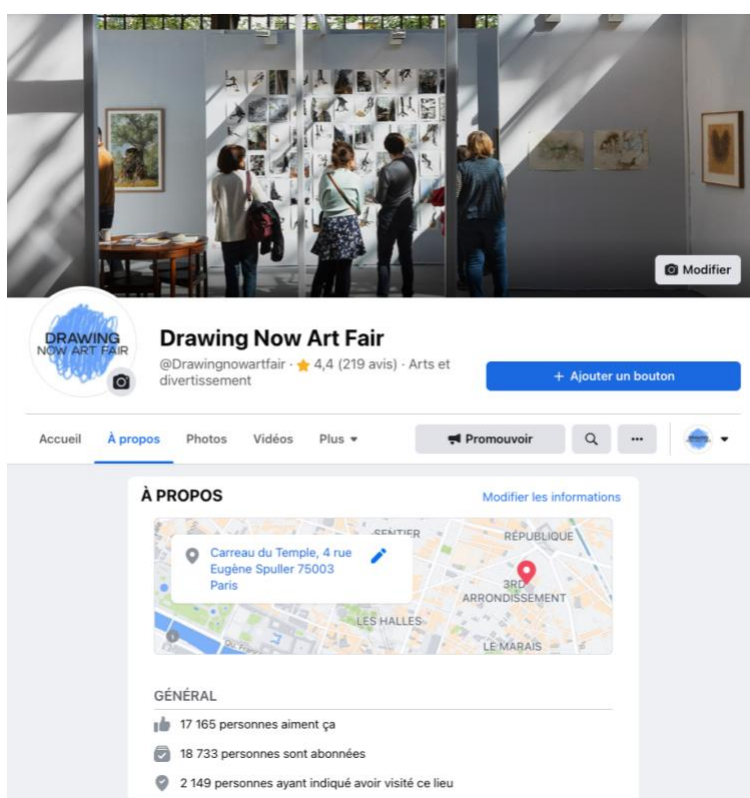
Modifier

DRAWING NOW ART FAIR

Drawing Now Art Fair
@Drawingnowartfair · ★ 4,4 (219 avis) · Arts et divertissement

+ Ajouter un bouton

Accueil À propos Photos Vidéos Plus ▾ Promouvoir

À PROPOS
Modifier les informations

Carreau du Temple, 4 rue Eugène Spuller 75003 Paris

SENTIER
RÉPUBLIQUE
3RD ARRONDISSEMENT
LES HALLES
LE MARAIS

GÉNÉRAL
17 165 personnes aiment ça
18 733 personnes sont abonnées
2 149 personnes ayant indiqué avoir visité ce lieu